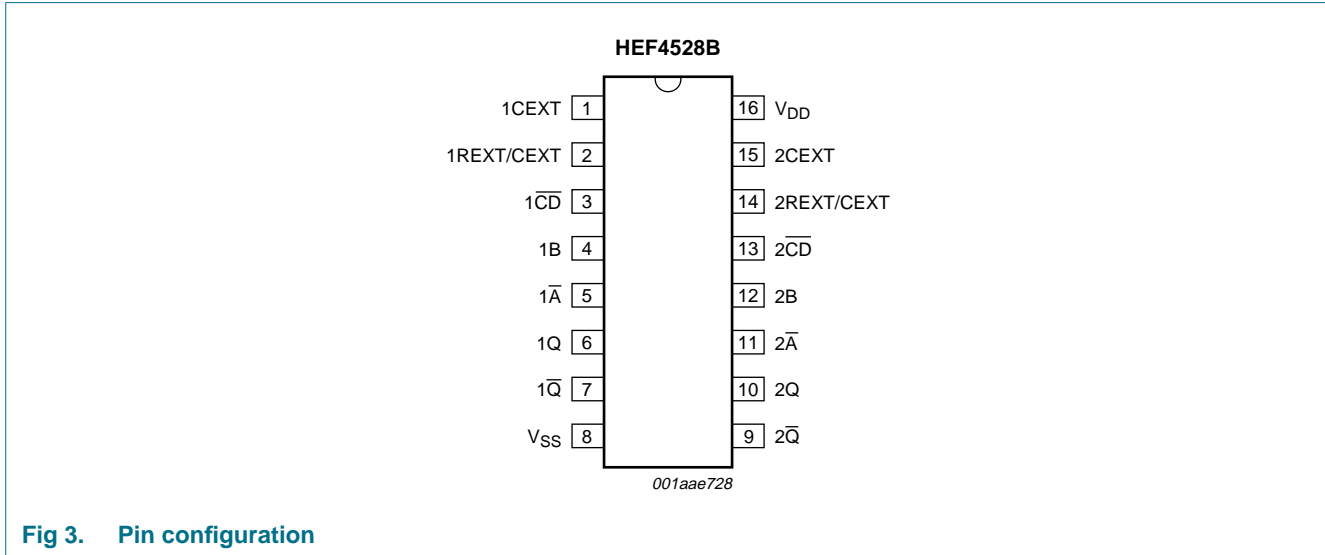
HEF4528B

1CEXT 1
1REXT/CEXT 2
1$\overline{CD}$ 3
1B 4
1$\overline{A}$ 5
1Q 6
1$\overline{Q}$ 7
$V_{SS}$ 8

16 $V_{DD}$
15 2CEXT
14 2REXT/CEXT
13 2$\overline{CD}$
12 2B
11 2$\overline{A}$
10 2Q
9 2$\overline{Q}$

001aae728

Fig 3. Pin configuration